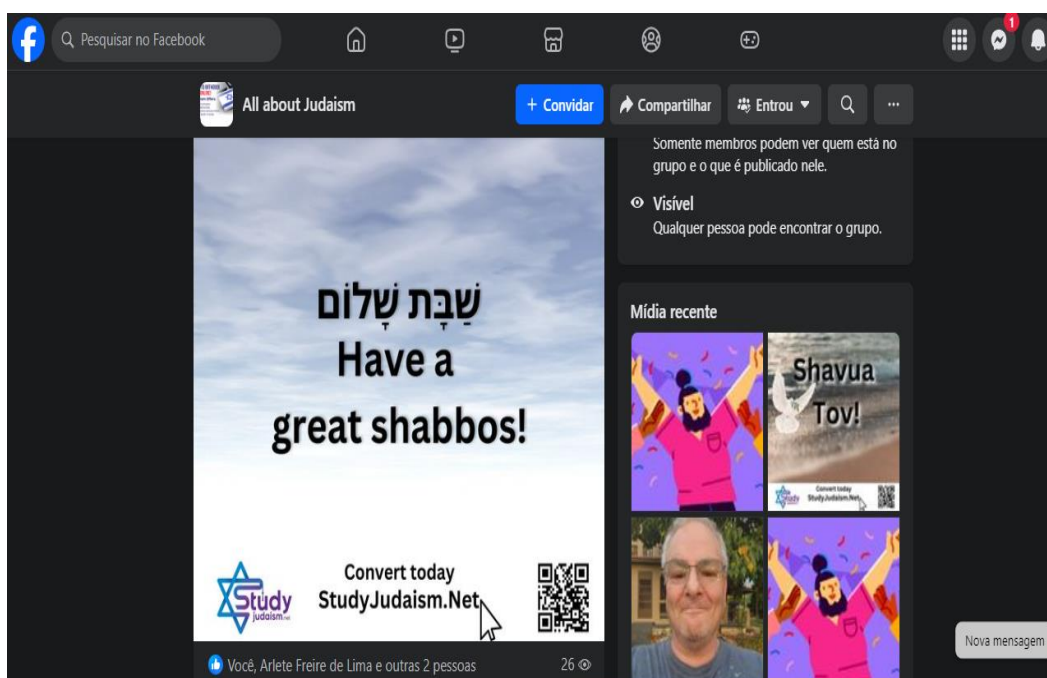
Pesquisar no Facebook

1

All about Judaism

+ Convidar

Compartilhar

Entrou

...

שַׁבָּת שָׁלוֹם
Have a great shabbos!

Study judaism

Convert today
StudyJudaism.Net

Você, Arlete Freire de Lima e outras 2 pessoas

26

Somente membros podem ver quem está no grupo e o que é publicado nele.

Visível
Qualquer pessoa pode encontrar o grupo.

Mídia recente

Shavua Tov!

Convert today
StudyJudaism.Net

Nova mensagem